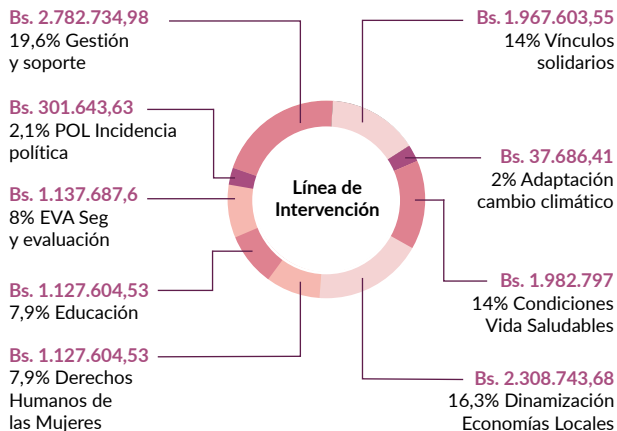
Bs. 2.782.734,98
19,6% Gestión y soporte

Bs. 301.643,63
2,1% POL Incidencia política

Bs. 1.137.687,6
8% EVA Seg y evaluación

Bs. 1.127.604,53
7,9% Educación

Bs. 1.127.604,53
7,9% Derechos Humanos de las Mujeres

Bs. 1.967.603,55
14% Vínculos solidarios

Bs. 37.686,41
2% Adaptación cambio climático

Bs. 1.982.797
14% Condiciones Vida Saludables

Bs. 2.308.743,68
16,3% Dinamización Economías Locales

Línea de Intervención